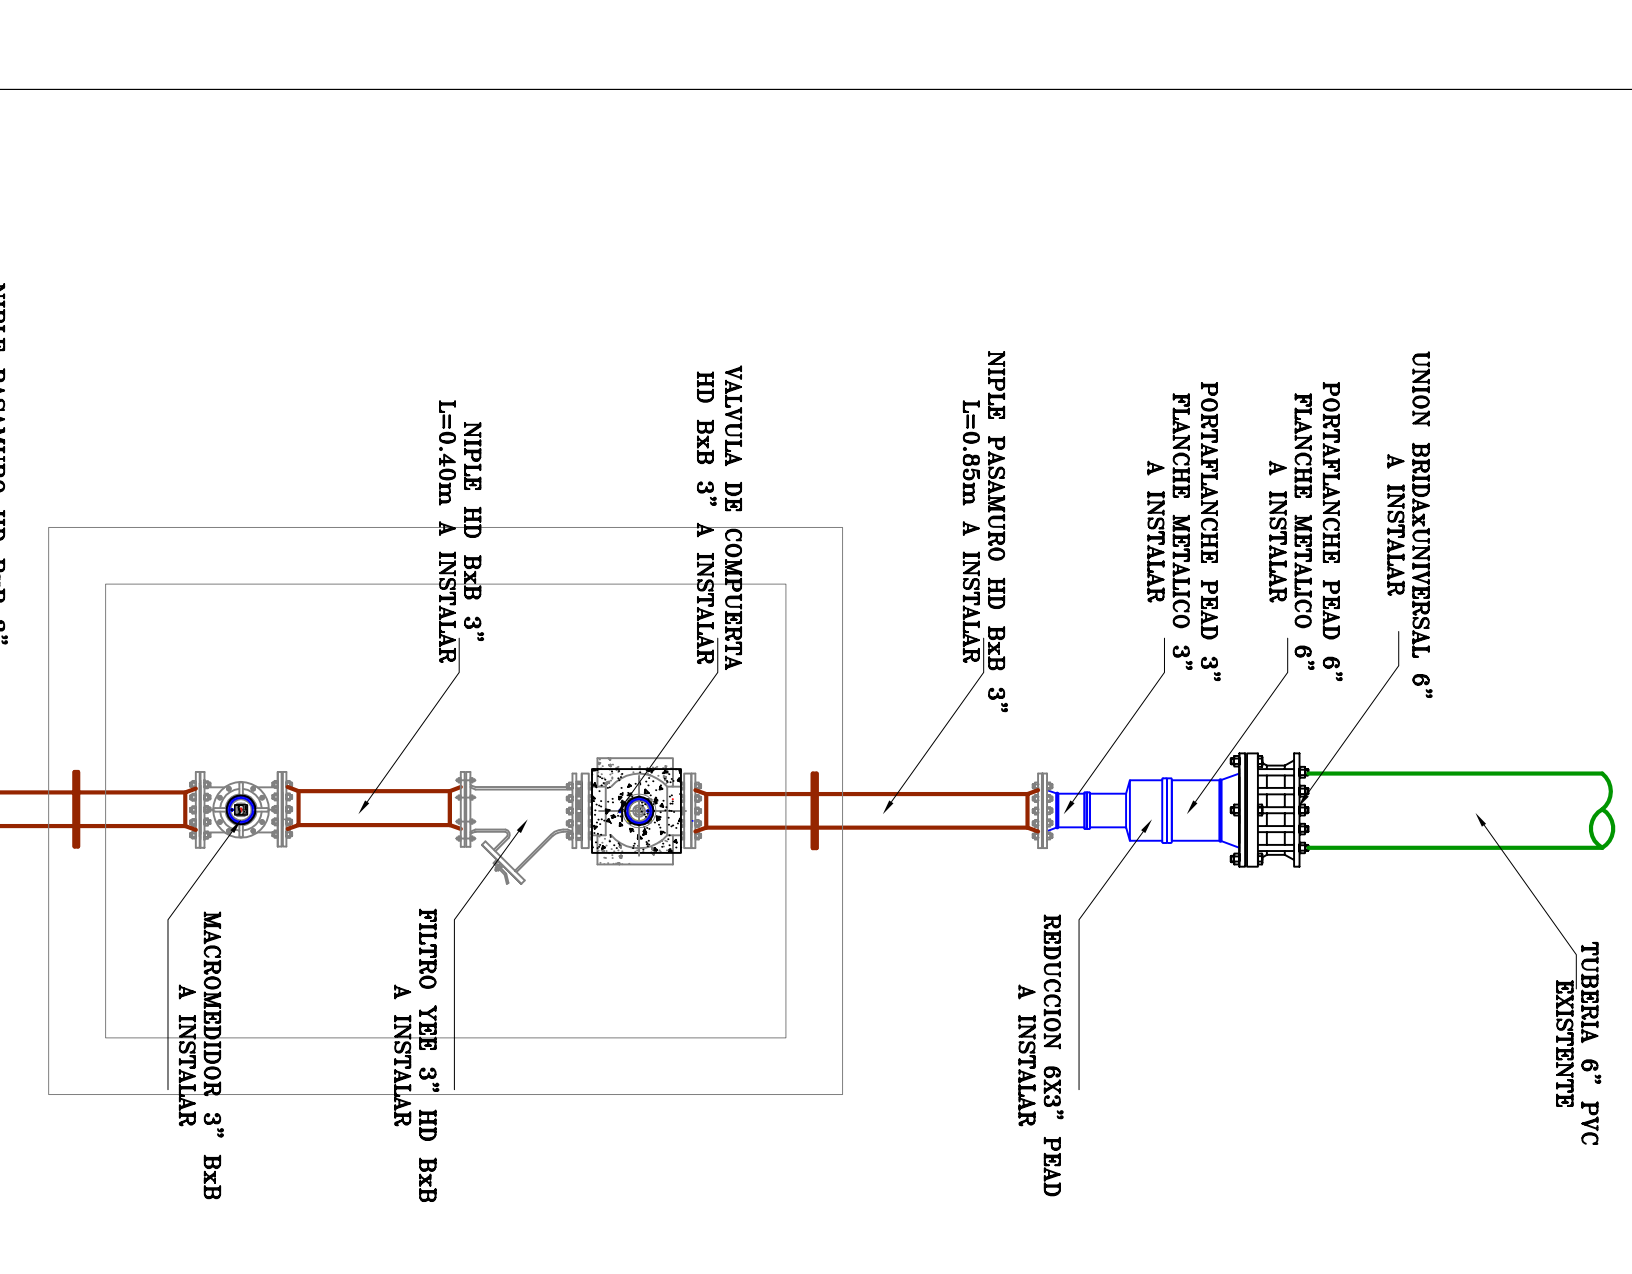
UNION BRIDAxUNIVERSAL 6"
A INSTALAR

PORTAFLANCHE PEAD 6"
FLANCHE METALICO 6"
A INSTALAR

PORTAFLANCHE PEAD 3"
FLANCHE METALICO 3"
A INSTALAR

NIPLE PASAMURO HD BxB 3"
L=0.85m A INSTALAR

VALVULA DE COMPUERTA
HD BxB 3" A INSTALAR

NIPLE HD BxB 3"
L=0.40m A INSTALAR

NIPLE PASAMURO HD BxB 3"

TUBERIA 6" PVC
EXISTENTE

REDUCCION 6X3" PEAD
A INSTALAR

FILTRO YEE 3" HD BxB
A INSTALAR

MACROMEDIDOR 3" BxB
A INSTALAR